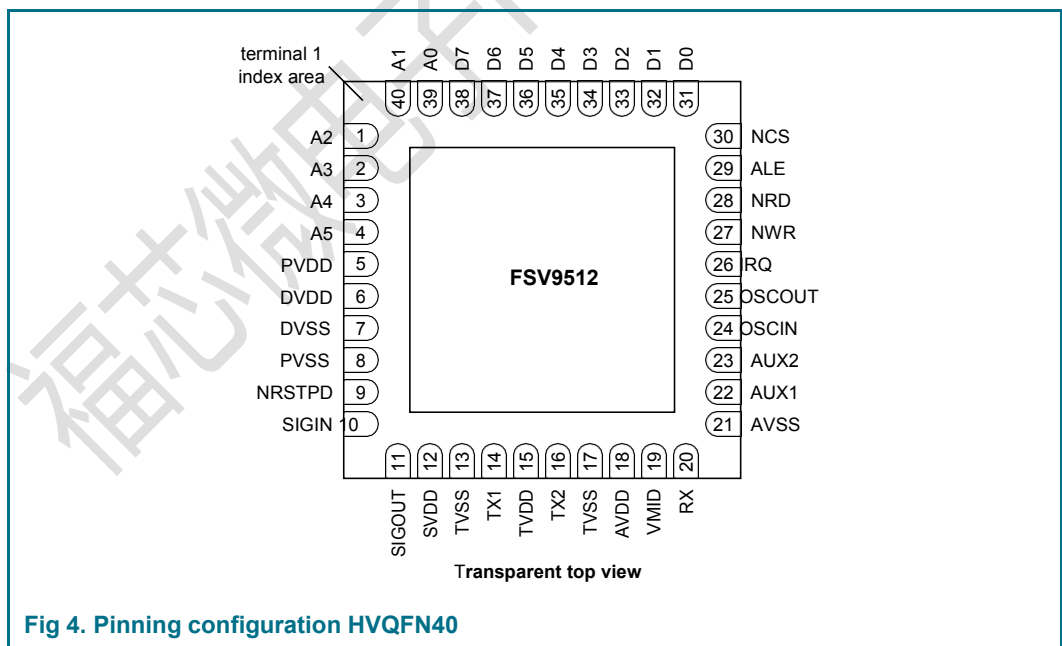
terminal 1
index area

A1 A0 D7 D6 D5 D4 D3 D2 D1 D0
40 39 38 37 36 35 34 33 32 31

A2 1
A3 2
A4 3
A5 4
PVDD 5
DVDD 6
DVSS 7
PVSS 8
NRSTPD 9
SIGIN 10

30 NCS
29 ALE
28 NRD
27 NWR
26 IRQ
25 OSCOUT
24 OSCIN
23 AUX2
22 AUX1
21 AVSS

FSV9512

11 12 13 14 15 16 17 18 19 20
SIGOUT SVDD TVSS TX1 TVDD TX2 TVSS AVDD VMID RX

Transparent top view

Fig 4. Pinning configuration HVQFN40